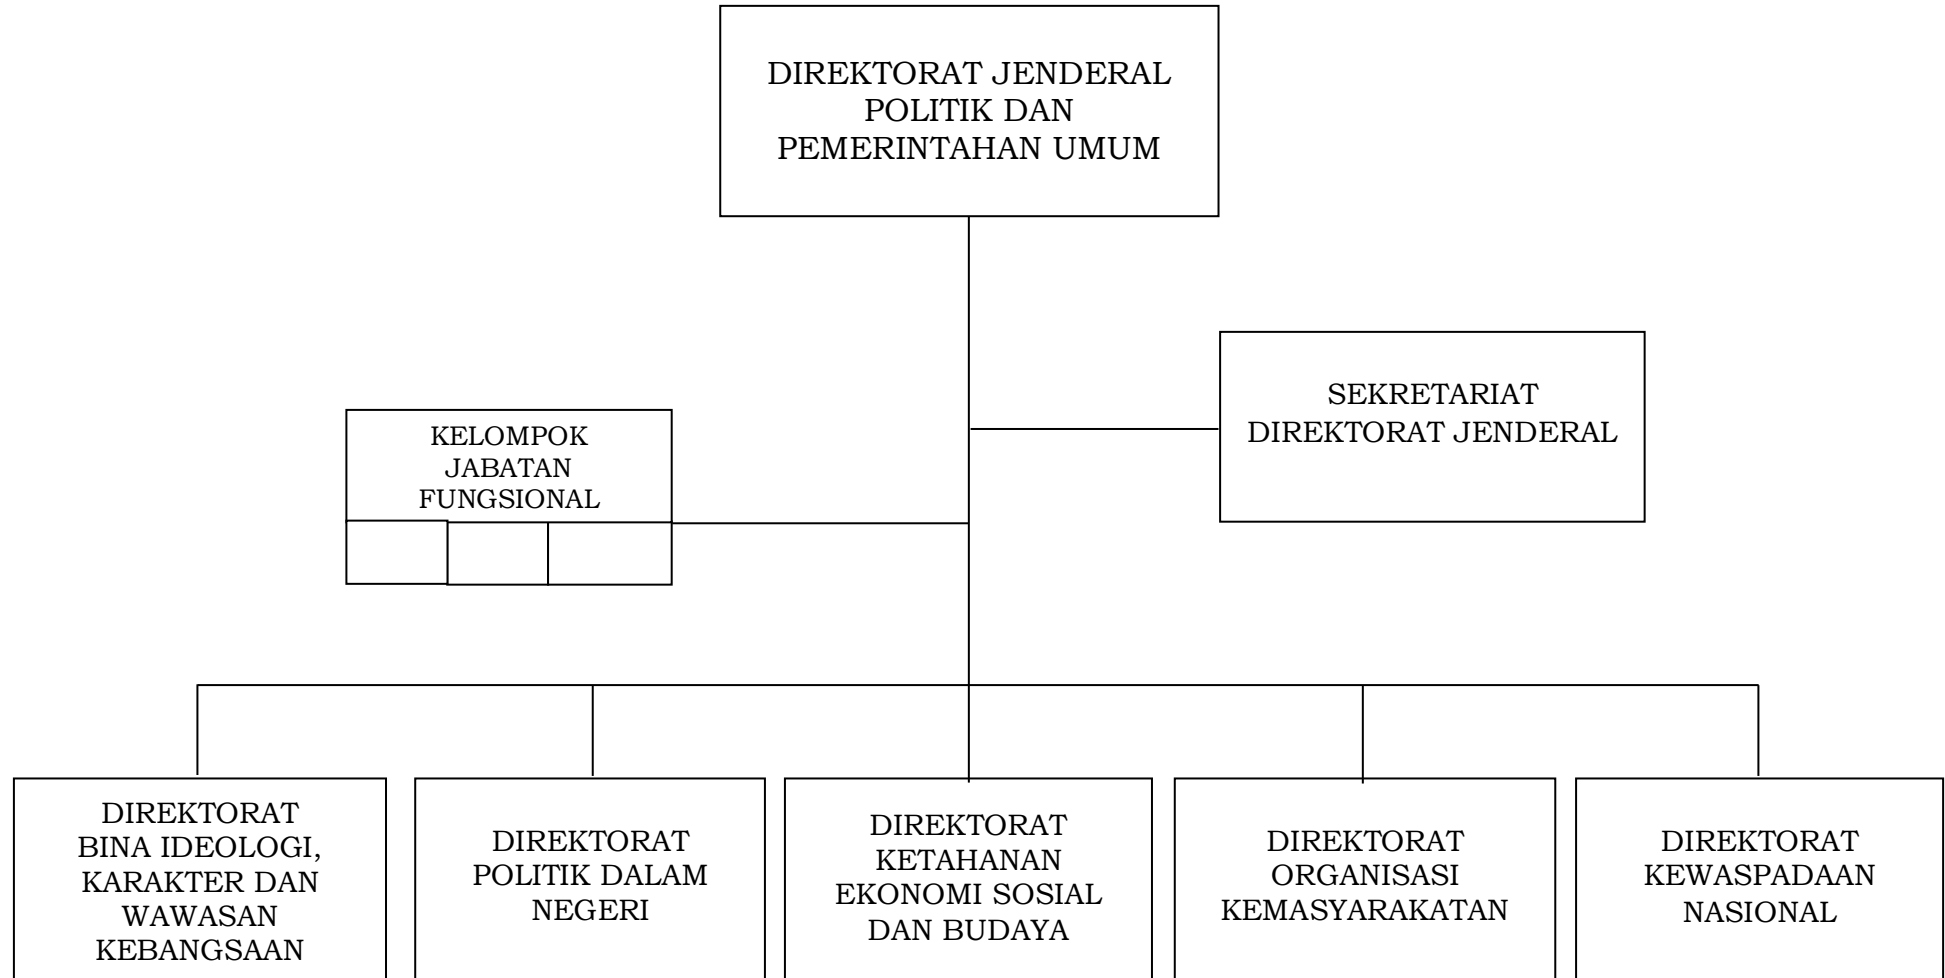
DIREKTORAT JENDERAL POLITIK DAN PEMERINTAHAN UMUM

SEKRETARIAT DIREKTORAT JENDERAL

KELOMPOK JABATAN FUNGSIONAL

DIREKTORAT BINA IDEOLOGI, KARAKTER DAN WAWASAN KEBANGSAAN

DIREKTORAT POLITIK DALAM NEGERI

DIREKTORAT KETAHANAN EKONOMI SOSIAL DAN BUDAYA

DIREKTORAT ORGANISASI KEMASYARAKATAN

DIREKTORAT KEWASPADAAN NASIONAL